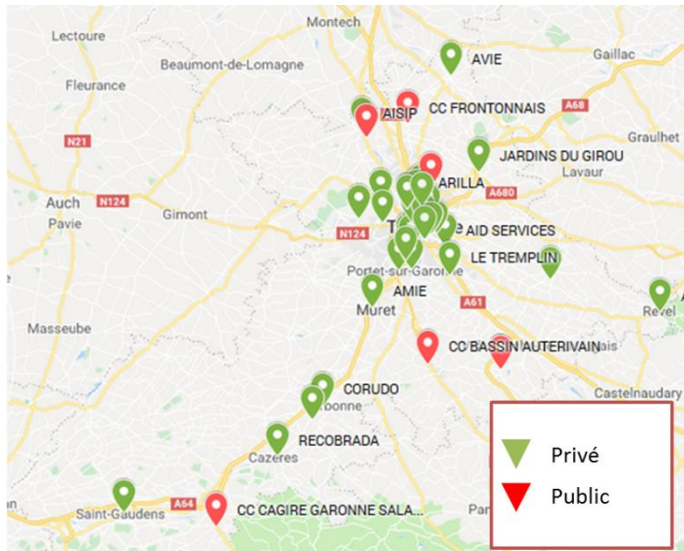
Montech
Lectoure
Beaumont-de-Lomagne
AVIE
Gaillac
Fleurance
AISIP
CC FRONTONNAIS
A68
N21
Graulhet
JARDINS DU GIROU
Lavaur
ARILLA
A680
Auch
N124
Gimont
Pavie
N124
AID SERVICES
LE TREMPLIN
Portet-sur-Garonne
AMIE
Revel
Masseube
Muret
A61
CC BASSIN AUTERIVAIN
Castelnaudary
CORUDO
RECOBRADA
Cazères
Privé
Public
Saint-Gaudens
A64
CC CAGIRE GARONNE SALA...